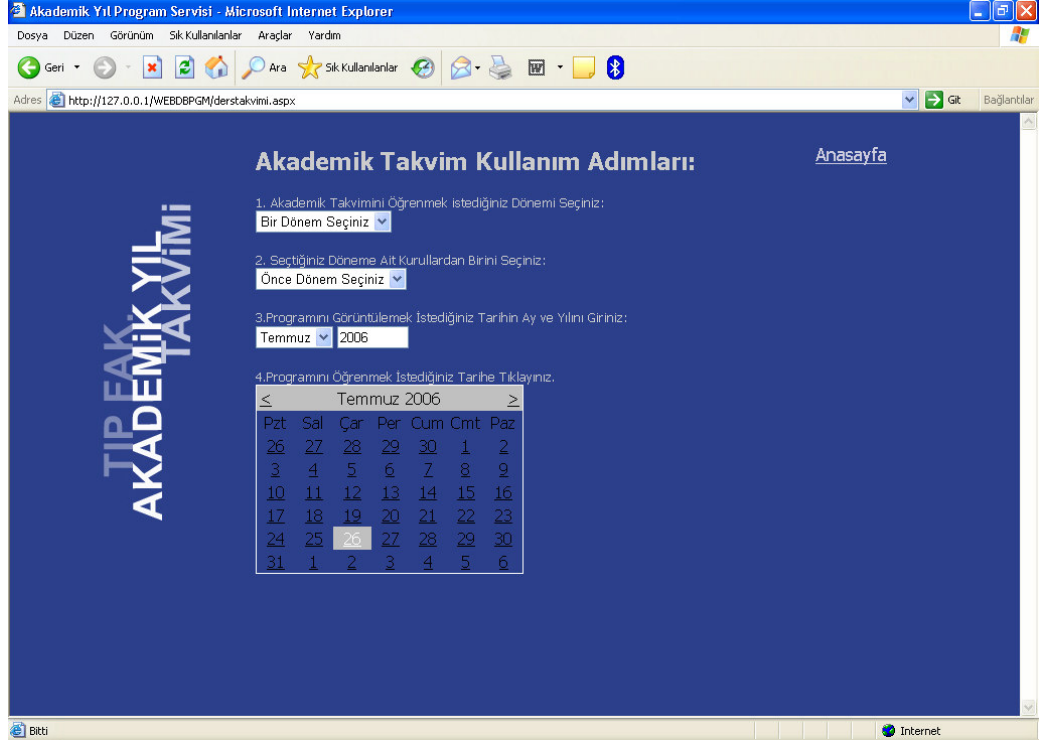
Akademik Yıl Program Servisi - Microsoft Internet Explorer

Dosya Düzen Görünüm Sık Kullanılanlar Araçlar Yardım

Geri Ara Sık Kullanılanlar

Adres http://127.0.0.1/WEBDBPGM/derstakvimi.aspx Git Bağlantılar

TIP FAK. AKADEMİK YIL TAKVİMİ

Akademik Takvim Kullanım Adımları:

Anasayfa

1. Akademik Takvimini Öğrenmek istediğiniz Dönemi Seçiniz:

Bir Dönem Seçiniz

2. Seçtiğiniz Döneme Ait Kurullardan Birini Seçiniz:

Önce Dönem Seçiniz

3.Programını Görüntülemek İstediğiniz Tarihin Ay ve Yılını Giriniz:

Temmuz 2006

4.Programını Öğrenmek İstediğiniz Tarihe Tıklayınız.

| < | | | Temmuz 2006 | | | > |
|---|---|---|---|---|---|---|
| Pzt | Sal | Çar | Per | Cum | Cmt | Paz |
| 26 | 27 | 28 | 29 | 30 | 1 | 2 |
| 3 | 4 | 5 | 6 | 7 | 8 | 9 |
| 10 | 11 | 12 | 13 | 14 | 15 | 16 |
| 17 | 18 | 19 | 20 | 21 | 22 | 23 |
| 24 | 25 | 26 | 27 | 28 | 29 | 30 |
| 31 | 1 | 2 | 3 | 4 | 5 | 6 |

Bitti Internet